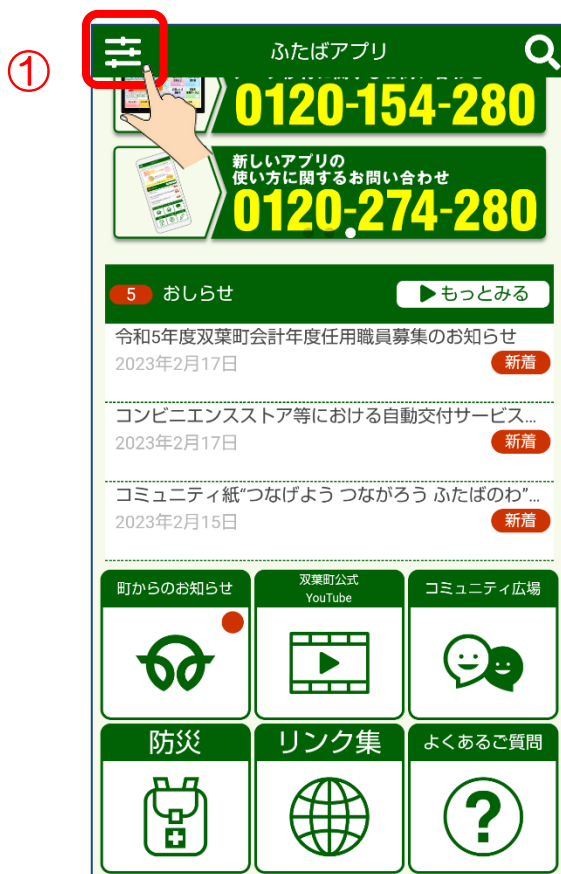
①

ふたばアプリ

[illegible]

0120-154-280

新しいアプリの
使い方に関するお問い合わせ

0120-274-280

5 おしらせ

▶もっとみる

令和5年度双葉町会計年度任用職員募集のお知らせ
2023年2月17日
新着

コンビニエンスストア等における自動交付サービス...
2023年2月17日
新着

コミュニティ紙"つなげよう つながろう ふたばのわ"...
2023年2月15日
新着

町からのお知らせ

双葉町公式
YouTube

コミュニティ広場

防災

リンク集

よくあるご質問